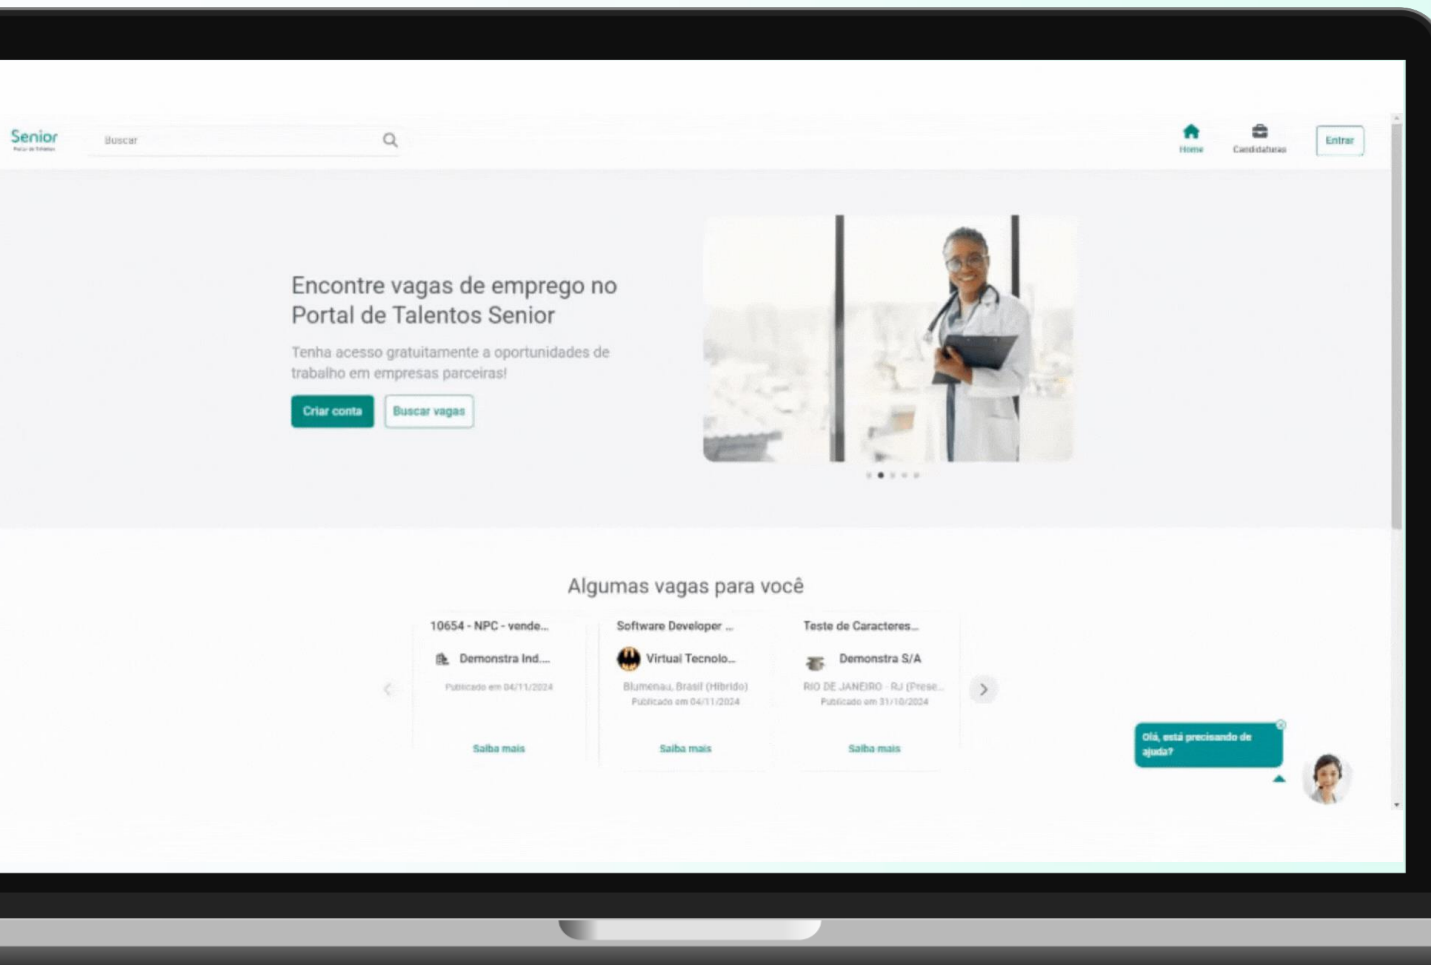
Senior
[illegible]

Buscar

Home
Candidaturas
Entrar

Encontre vagas de emprego no Portal de Talentos Senior

Tenha acesso gratuitamente a oportunidades de trabalho em empresas parceiras!

Criar conta
Buscar vagas

Algumas vagas para você

10654 - NPC - vende...
Demonstra Ind....
Publicado em 04/11/2024
Saiba mais

Software Developer ...
Virtual Tecnolo...
Blumenau, Brasil (Híbrido)
Publicado em 04/11/2024
Saiba mais

Teste de Caracteres...
Demonstra S/A
RIO DE JANEIRO - RJ (Prese...
Publicado em 31/10/2024
Saiba mais

Olá, está precisando de ajuda?